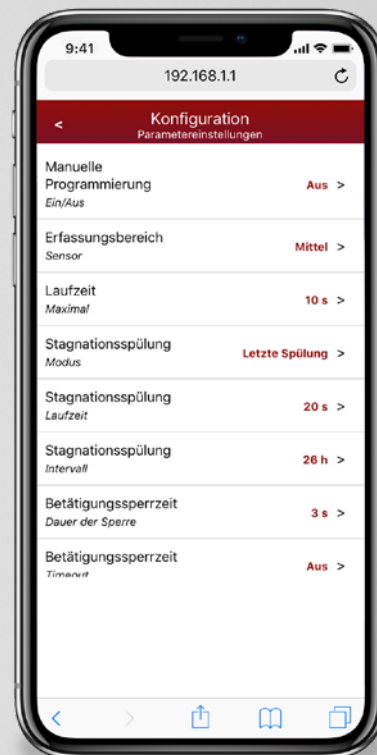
9:41

192.168.1.1

<

Konfiguration
Parametereinstellungen

Manuelle Programmierung
Ein/Aus
Aus >

Erfassungsbereich
Sensor
Mittel >

Laufzeit
Maximal
10 s >

Stagnationsspülung
Modus
Letzte Spülung >

Stagnationsspülung
Laufzeit
20 s >

Stagnationsspülung
Intervall
26 h >

Betätigungssperrzeit
Dauer der Sperre
3 s >

Betätigungssperrzeit
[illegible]
Aus >

<

>